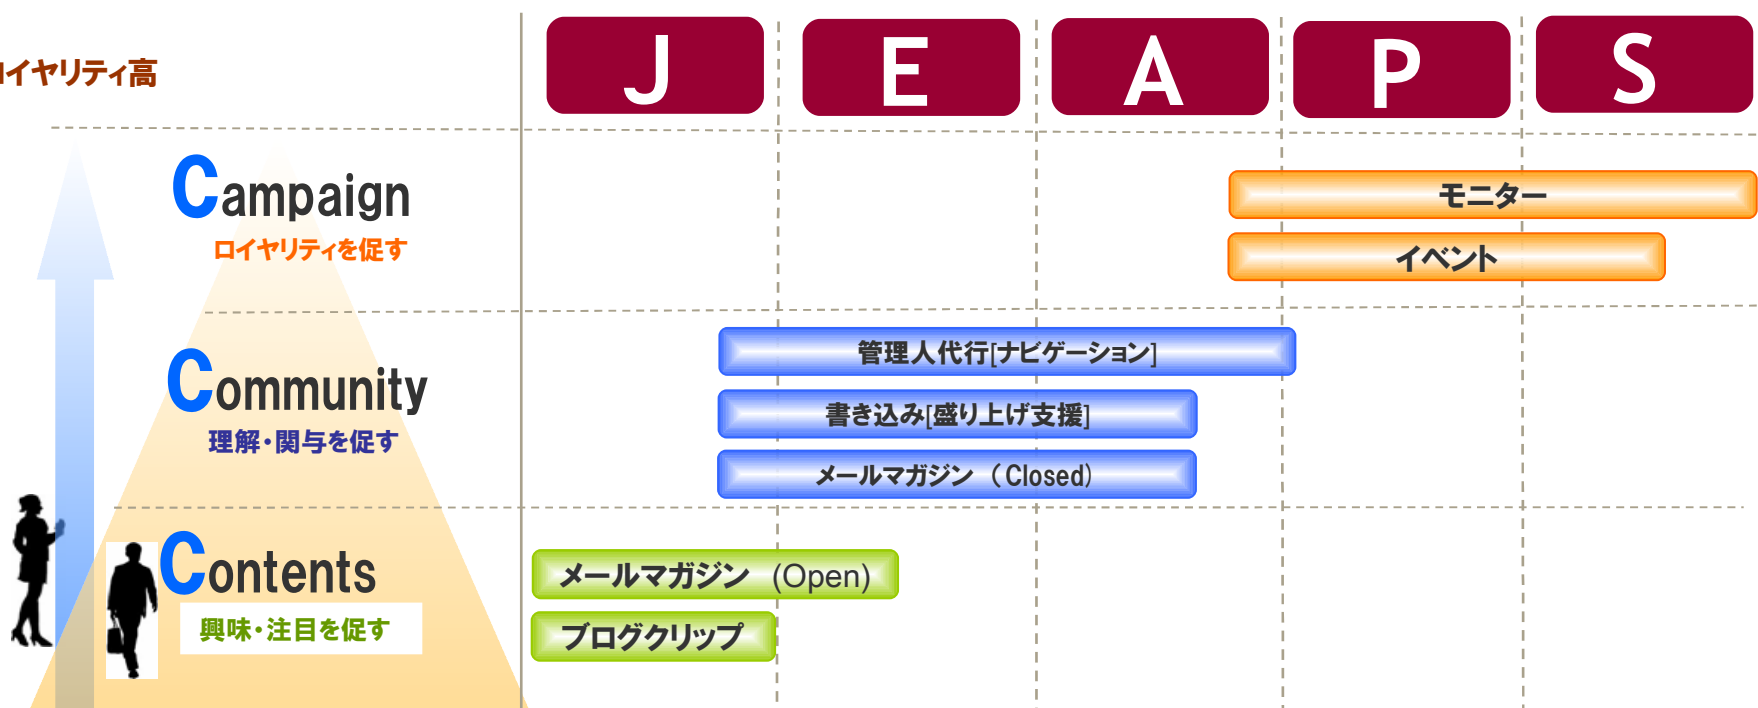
ロイヤリティ高

J
E
A
P
S

Campaign
ロイヤリティを促す

モニター
イベント

Community
理解・関与を促す

管理人代行[ナビゲーション]
書き込み[盛り上げ支援]
メールマガジン（Closed）

Contents
興味・注目を促す

メールマガジン (Open)
ブログクリップ